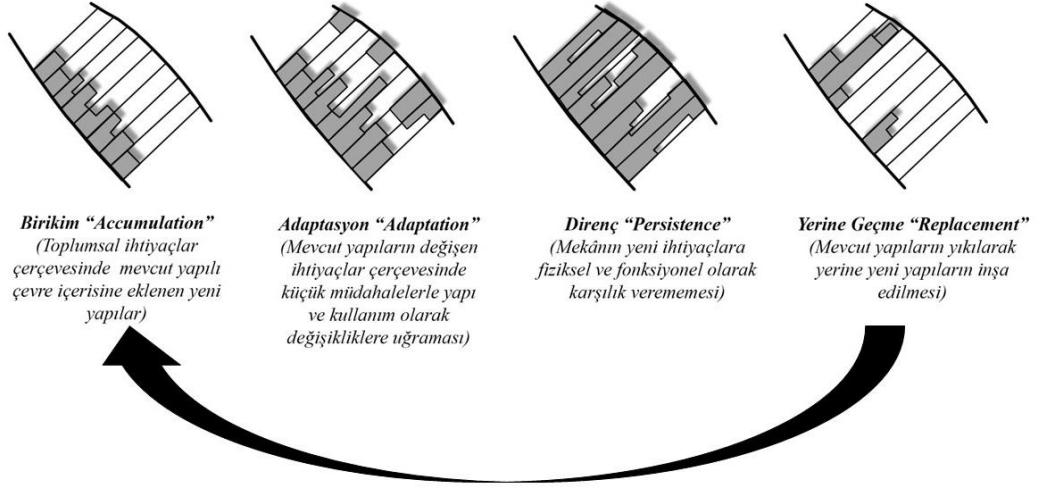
**Birikim "Accumulation"**
(Toplumsal ihtiyaçlar çerçevesinde mevcut yapılı çevre içerisine eklenen yeni yapılar)

**Adaptasyon "Adaptation"**
(Mevcut yapıların değişen ihtiyaçlar çerçevesinde küçük müdahalelerle yapı ve kullanım olarak değişikliklere uğraması)

**Direnç "Persistence"**
(Mekânın yeni ihtiyaçlara fiziksel ve fonksiyonel olarak karşılık verememesi)

**Yerine Geçme "Replacement"**
(Mevcut yapıların yıkılarak yerine yeni yapıların inşa edilmesi)